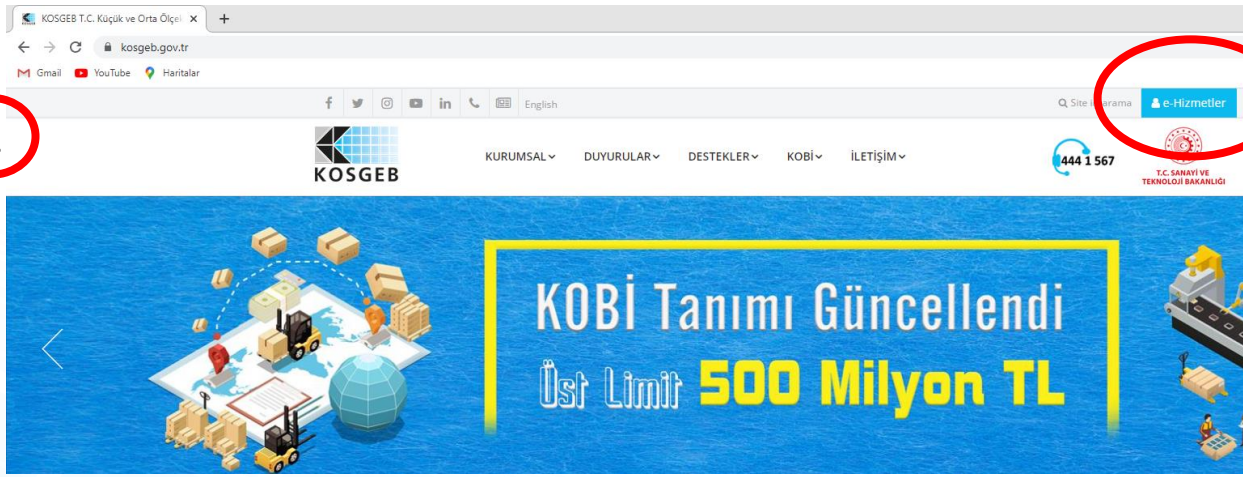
KOSGEB T.C. Küçük ve Orta Ölçe ×
+
kosgeb.gov.tr
Gmail YouTube Haritalar

English
Site i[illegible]arama
e-Hizmetler

KOSGEB
KURUMSAL DUYURULAR DESTEKLER KOBİ İLETİŞİM
444 1 567
T.C. SANAYİ VE TEKNOLOJİ BAKANLIĞI

KOBİ Tanımı Güncellendi
Üst Limit 500 Milyon TL